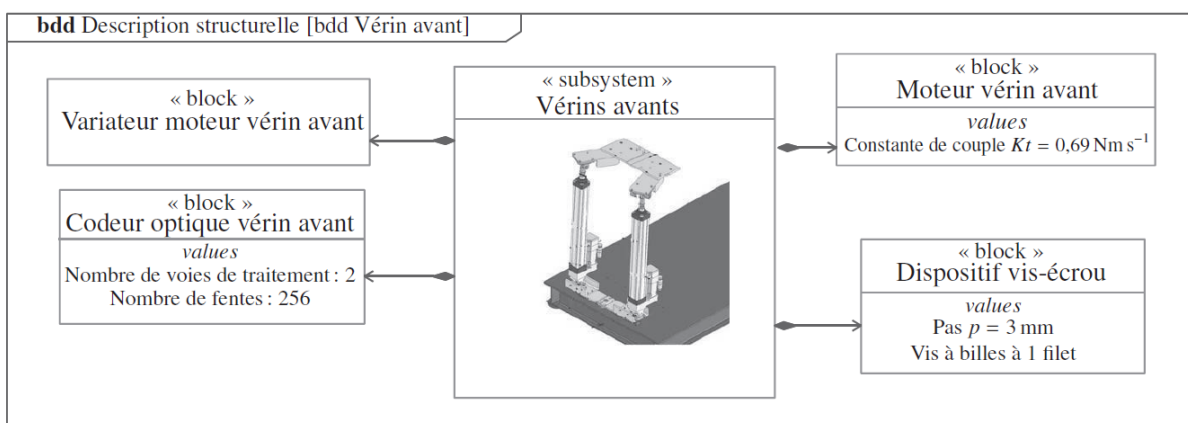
bdd Description structurelle [bdd Vérin avant]

« block »
Variateur moteur vérin avant

« block »
Codeur optique vérin avant
values
Nombre de voies de traitement : 2
Nombre de fentes : 256

« subsystem »
Vérins avants

« block »
Moteur vérin avant
values
Constante de couple $Kt = 0{,}69\,\text{Nm}\,\text{s}^{-1}$

« block »
Dispositif vis-écrou
values
Pas $p = 3\,\text{mm}$
Vis à billes à 1 filet